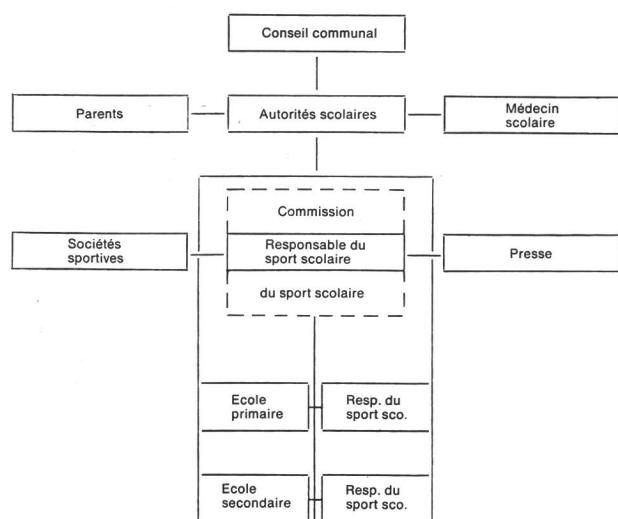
Conseil communal

Parents

Autorités scolaires

Médecin scolaire

Commission

Sociétés sportives

Responsable du sport scolaire

Presse

du sport scolaire

Ecole primaire

Resp. du sport sco.

Ecole secondaire

Resp. du sport sco.